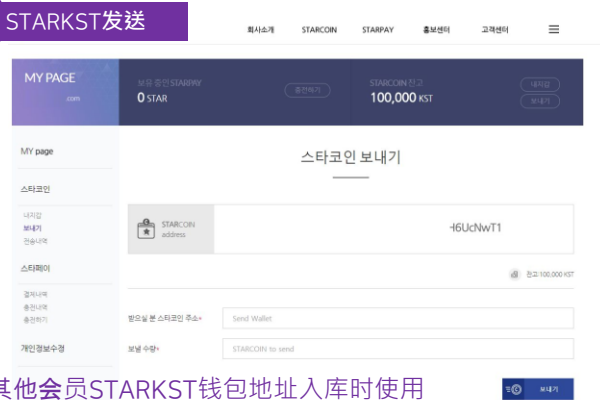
STARKST发送

회사소개 STARCOIN STARPAY 홍보센터 고객센터

MY PAGE
.com

보유 중인 STARPAY
0 STAR
충전하기

STARCOIN 잔고
100,000 KST
내지갑
보내기

MY page

스타코인
내지갑
보내기
전송내역

스타페이
결제내역
충전내역
충전하기

개인정보수정

스타코인 보내기

STARCOIN address
H6UcNwT1

잔고 100,000 KST

받으실 분 스타코인 주소*
Send Wallet

보낼 수량*
STARCOIN to send

其他会员STARKST钱包地址入库时使用

보내기